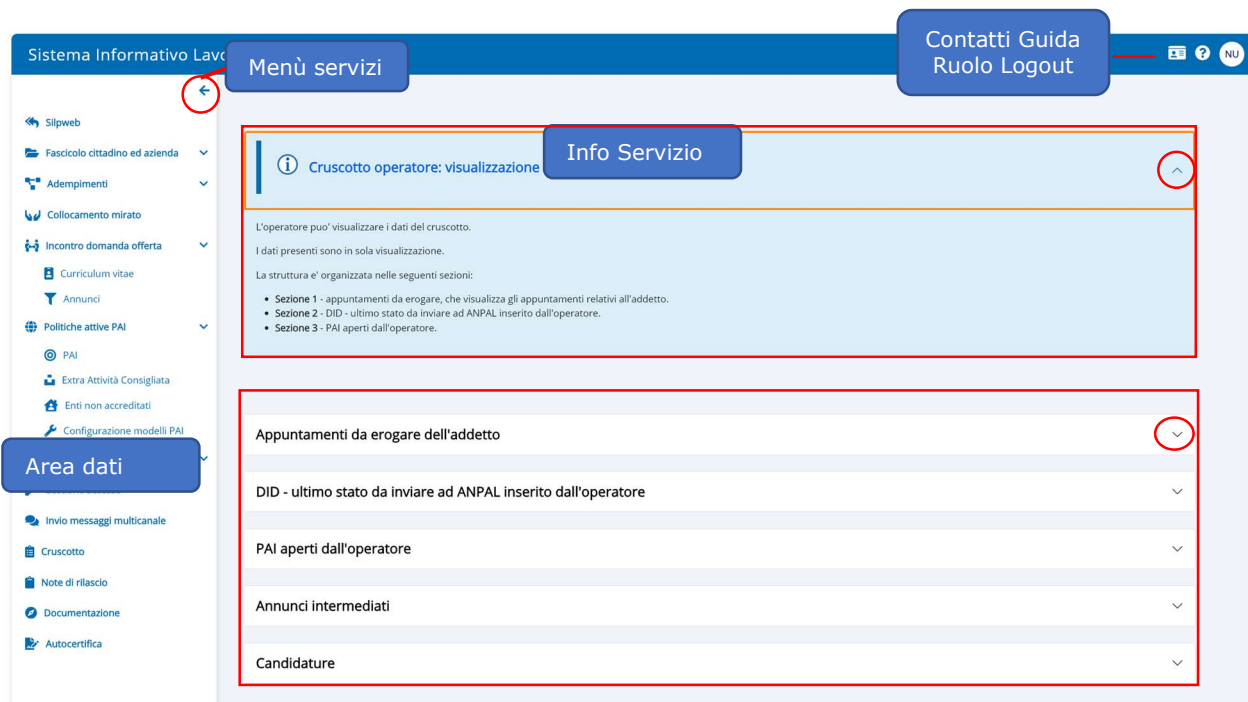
Sistema Informativo Lavo

Menù servizi

Contatti Guida Ruolo Logout

NU

Silpweb

Fascicolo cittadino ed azienda

Adempimenti

Collocamento mirato

Incontro domanda offerta

Curriculum vitae

Annunci

Politiche attive PAI

PAI

Extra Attività Consigliata

Enti non accreditati

Configurazione modelli PAI

Area dati

Invio messaggi multicanale

Cruscotto

Note di rilascio

Documentazione

Autocertifica

Cruscotto operatore: visualizzazione

Info Servizio

L'operatore puo' visualizzare i dati del cruscotto.

I dati presenti sono in sola visualizzazione.

La struttura e' organizzata nelle seguenti sezioni:

- **Sezione 1** - appuntamenti da erogare, che visualizza gli appuntamenti relativi all'addetto.
- **Sezione 2** - DID - ultimo stato da inviare ad ANPAL inserito dall'operatore.
- **Sezione 3** - PAI aperti dall'operatore.

Appuntamenti da erogare dell'addetto

DID - ultimo stato da inviare ad ANPAL inserito dall'operatore

PAI aperti dall'operatore

Annunci intermediati

Candidature